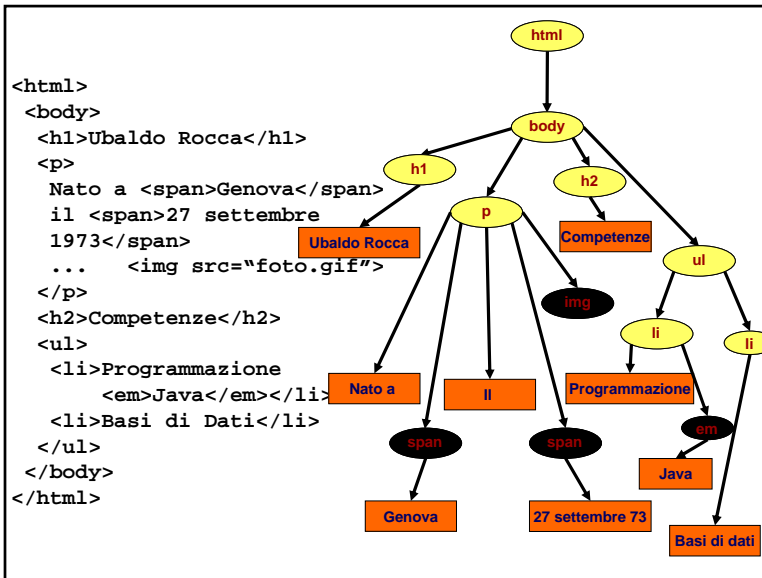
<html>
 <body>
  <h1>Ubaldo Rocca</h1>
  <p>
   Nato a <span>Genova</span>
   il <span>27 settembre
   1973</span>
   ...   <img src="foto.gif">
  </p>
  <h2>Competenze</h2>
  <ul>
   <li>Programmazione
       <em>Java</em></li>
   <li>Basi di Dati</li>
  </ul>
 </body>
</html>

html
body
h1
h2
p
Ubaldo Rocca
Competenze
ul
img
li
li
Nato a
Il
Programmazione
span
span
em
Java
Genova
27 settembre 73
Basi di dati